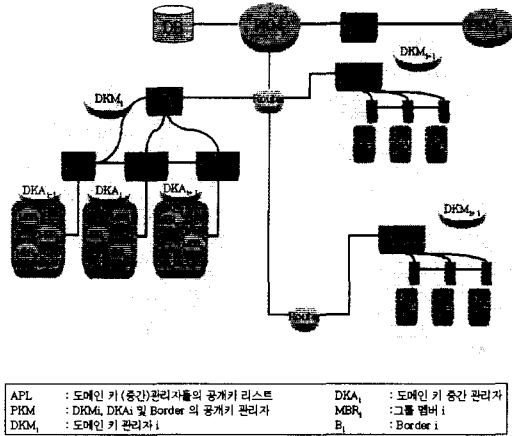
DB

$DKM_{i-1}$

$DKM_i$

$DKA_{i-1}$ $DKA_i$ $DKA_{i+1}$

$DKM_{i+1}$

| APL | : 도메인 키 (중간)관리자들의 공개키 리스트 | $DKA_i$ | : 도메인 키 중간 관리자 |
|---|---|---|---|
| PKM | : DKMi, DKAi 및 Border 의 공개키 관리자 | $MBR_i$ | : 그룹 멤버 i |
| $DKM_i$ | : 도메인 키 관리자 i | $B_i$ | : Border i |